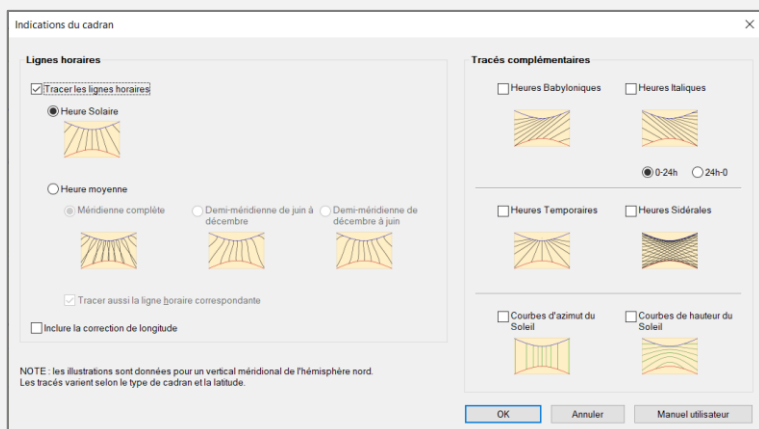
Indications du cadran

Lignes horaires

Tracer les lignes horaires

Heure Solaire

Heure moyenne

Méridienne complète

Demi-méridienne de juin à décembre

Demi-méridienne de décembre à juin

Tracer aussi la ligne horaire correspondante

Inclure la correction de longitude

NOTE : les illustrations sont données pour un vertical méridional de l'hémisphère nord.
Les tracés varient selon le type de cadran et la latitude.

Tracés complémentaires

Heures Babyloniques

Heures Italiques

0-24h

24h-0

Heures Temporaires

Heures Sidérales

Courbes d'azimut du Soleil

Courbes de hauteur du Soleil

OK

Annuler

Manuel utilisateur